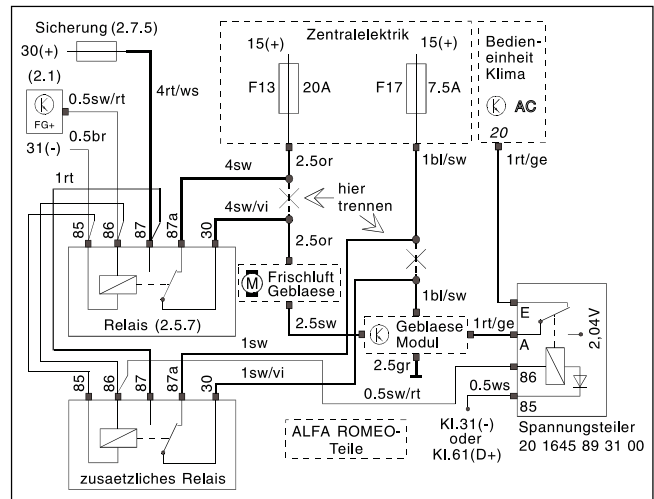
Sicherung (2.7.5)
30(+)
4rt/ws
(2.1)
FG+
0.5sw/rt
0.5br
31(-)
1rt
85 86 87 87a 30
Relais (2.5.7)
Zentralelektrik
15(+)
F13 20A
15(+)
F17 7.5A
Bedieneinheit Klima
AC
20
2.5or
1bl/sw
1rt/ge
4sw
4sw/vi
hier trennen
2.5or
M
Frischluft Geblaese
1bl/sw
2.5sw
Geblaese Modul
1rt/ge
E
A
2,04V
1sw
2.5gr
0.5ws
86
85
1sw/vi
0.5sw/rt
85 86 87 87a 30
zusaetzliches Relais
ALFA ROMEO-Teile
Kl.31(-) oder Kl.61(D+)
Spannungsteiler 20 1645 89 31 00